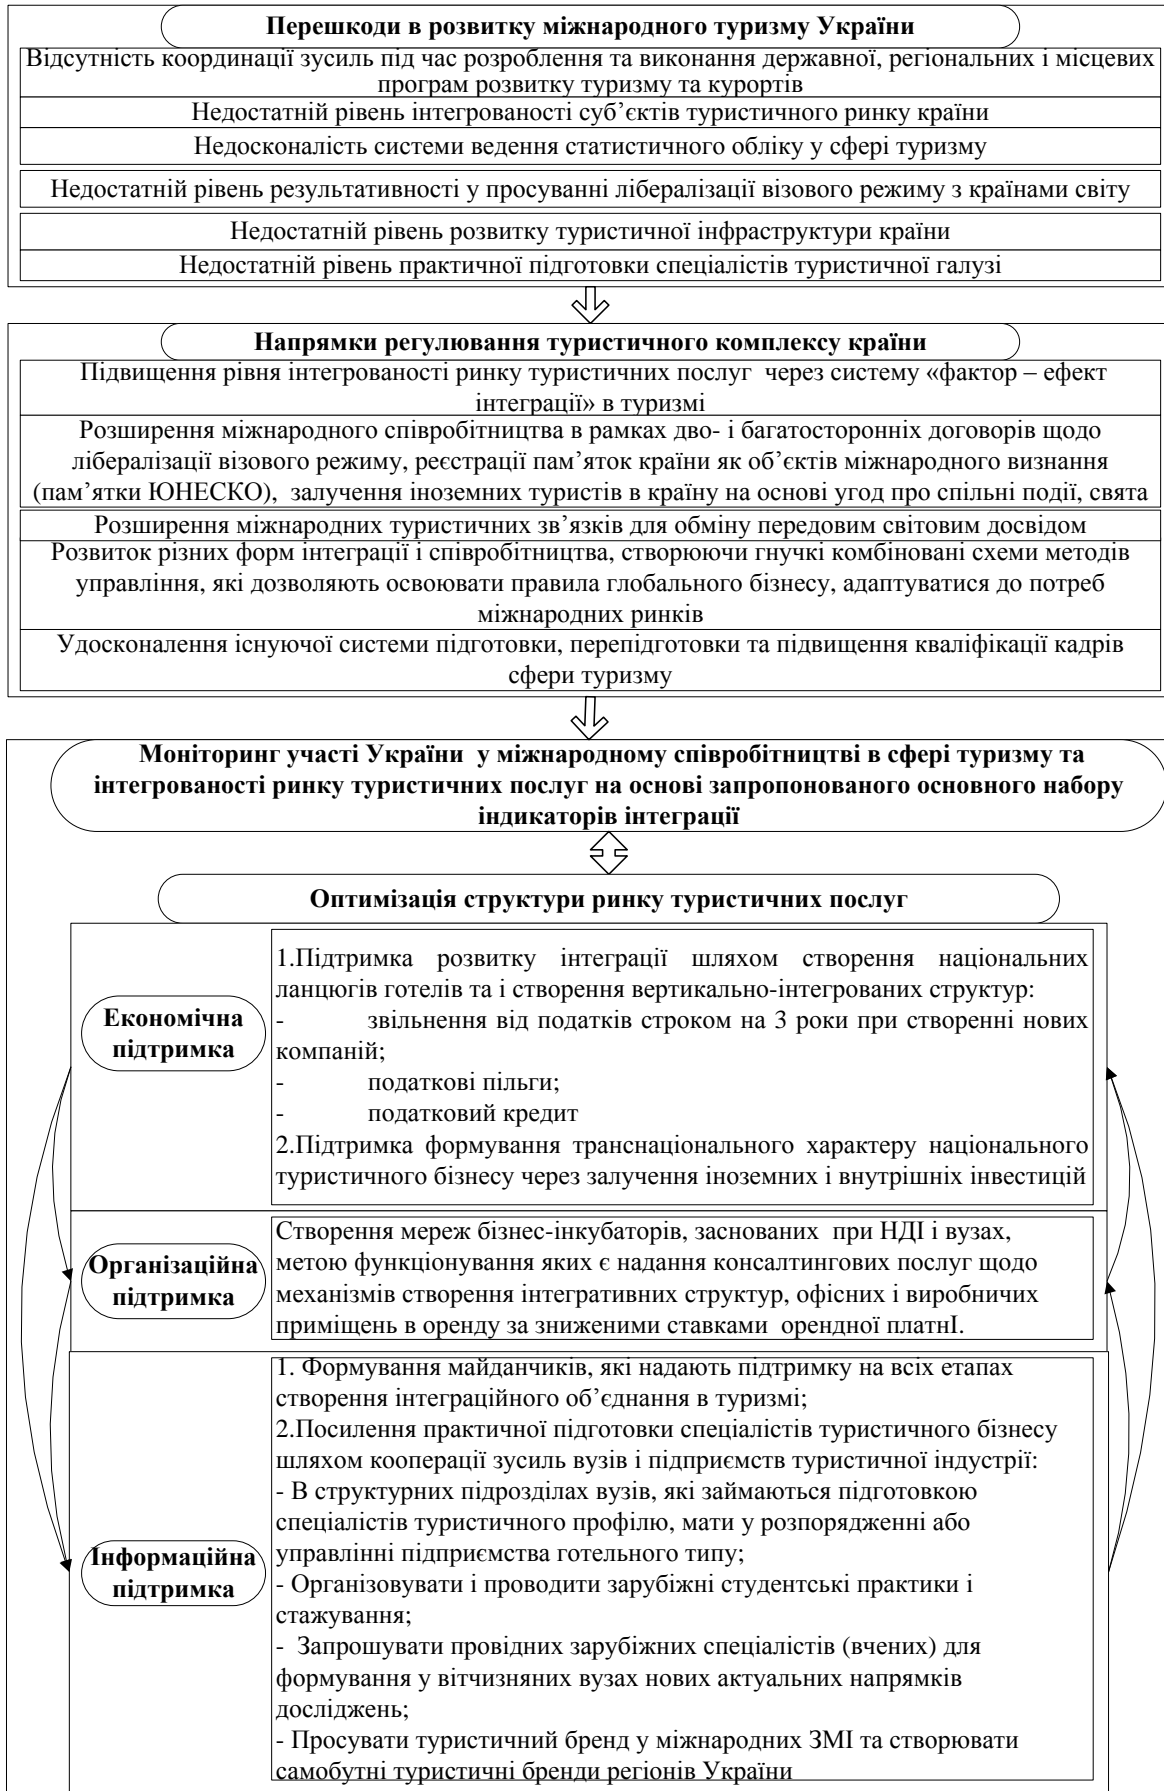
Перешкоди в розвитку міжнародного туризму України

Відсутність координації зусиль під час розроблення та виконання державної, регіональних і місцевих програм розвитку туризму та курортів

Недостатній рівень інтегрованості суб'єктів туристичного ринку країни

Недосконалість системи ведення статистичного обліку у сфері туризму

Недостатній рівень результативності у просуванні лібералізації візового режиму з країнами світу

Недостатній рівень розвитку туристичної інфраструктури країни

Недостатній рівень практичної підготовки спеціалістів туристичної галузі

Напрямки регулювання туристичного комплексу країни

Підвищення рівня інтегрованості ринку туристичних послуг через систему «фактор – ефект інтеграції» в туризмі

Розширення міжнародного співробітництва в рамках дво- і багатосторонніх договорів щодо лібералізації візового режиму, реєстрації пам'яток країни як об'єктів міжнародного визнання (пам'ятки ЮНЕСКО), залучення іноземних туристів в країну на основі угод про спільні події, свята

Розширення міжнародних туристичних зв'язків для обміну передовим світовим досвідом

Розвиток різних форм інтеграції і співробітництва, створюючи гнучкі комбіновані схеми методів управління, які дозволяють освоювати правила глобального бізнесу, адаптуватися до потреб міжнародних ринків

Удосконалення існуючої системи підготовки, перепідготовки та підвищення кваліфікації кадрів сфери туризму

Моніторинг участі України у міжнародному співробітництві в сфері туризму та інтегрованості ринку туристичних послуг на основі запропонованого основного набору індикаторів інтеграції

Оптимізація структури ринку туристичних послуг

Економічна підтримка

1.Підтримка розвитку інтеграції шляхом створення національних ланцюгів готелів та і створення вертикально-інтегрованих структур:
- звільнення від податків строком на 3 роки при створенні нових компаній;
- податкові пільги;
- податковий кредит
2.Підтримка формування транснаціонального характеру національного туристичного бізнесу через залучення іноземних і внутрішніх інвестицій

Організаційна підтримка

Створення мереж бізнес-інкубаторів, заснованих при НДІ і вузах, метою функціонування яких є надання консалтингових послуг щодо механізмів створення інтегративних структур, офісних і виробничих приміщень в оренду за зниженими ставками орендної платнІ.

Інформаційна підтримка

1. Формування майданчиків, які надають підтримку на всіх етапах створення інтеграційного об'єднання в туризмі;
2.Посилення практичної підготовки спеціалістів туристичного бізнесу шляхом кооперації зусиль вузів і підприємств туристичної індустрії:
- В структурних підрозділах вузів, які займаються підготовкою спеціалістів туристичного профілю, мати у розпорядженні або управлінні підприємства готельного типу;
- Організовувати і проводити зарубіжні студентські практики і стажування;
- Запрошувати провідних зарубіжних спеціалістів (вчених) для формування у вітчизняних вузах нових актуальних напрямків досліджень;
- Просувати туристичний бренд у міжнародних ЗМІ та створювати самобутні туристичні бренди регіонів України